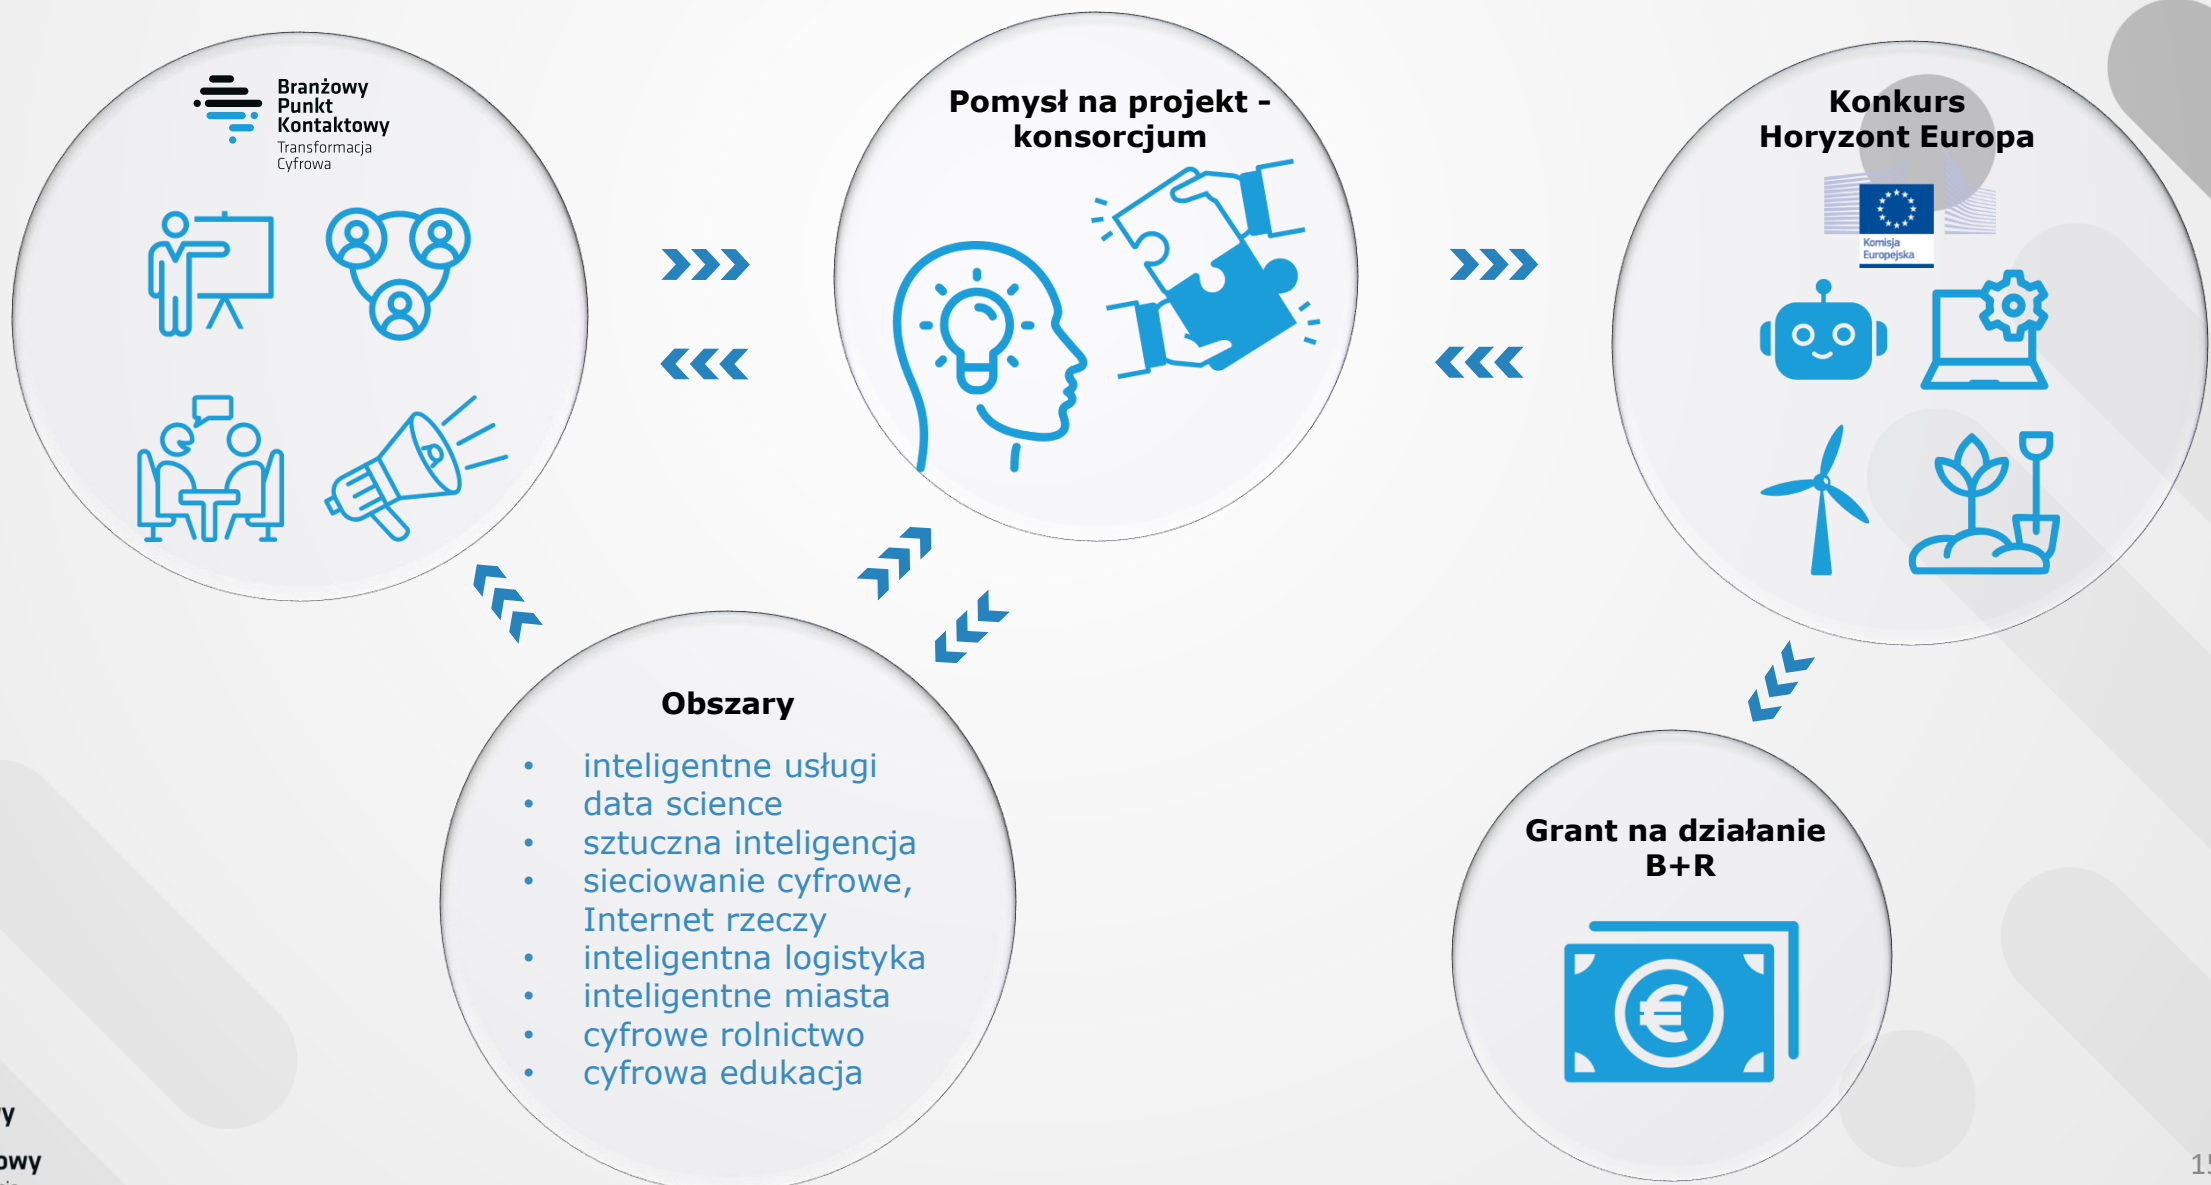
Branżowy Punkt Kontaktowy
Transformacja Cyfrowa

Pomysł na projekt - konsorcjum

Konkurs Horyzont Europa

Komisja Europejska

Obszary

- inteligentne usługi
- data science
- sztuczna inteligencja
- sieciowanie cyfrowe, Internet rzeczy
- inteligentna logistyka
- inteligentne miasta
- cyfrowe rolnictwo
- cyfrowa edukacja

Grant na działanie B+R

y
owy

15